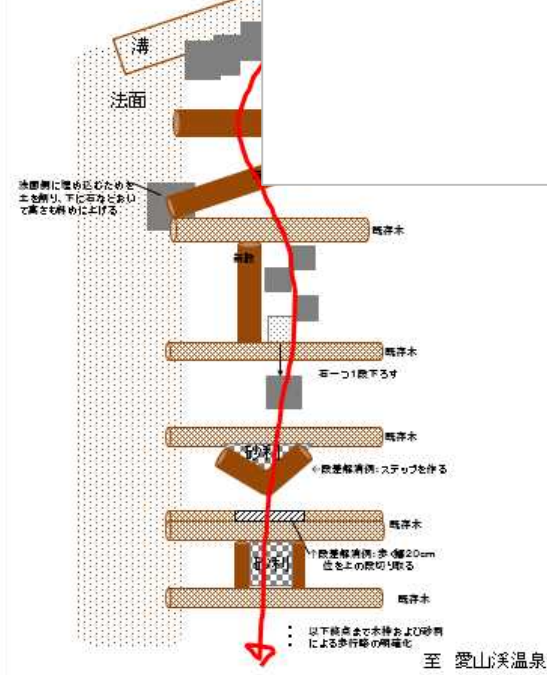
溝

法面

法面側に埋め込むために土を削り、下に石などおいて高さを斜めに上げる

既存木

補助

既存木

石一つ1段下ろす

既存木

砂利

←段差解消例：ステップを作る

既存木

↑段差解消例：歩く幅20cm位を上の段切り取る

砂利

既存木

以下終点まで木枠および砂利による歩行路の明確化

至 愛山渓温泉